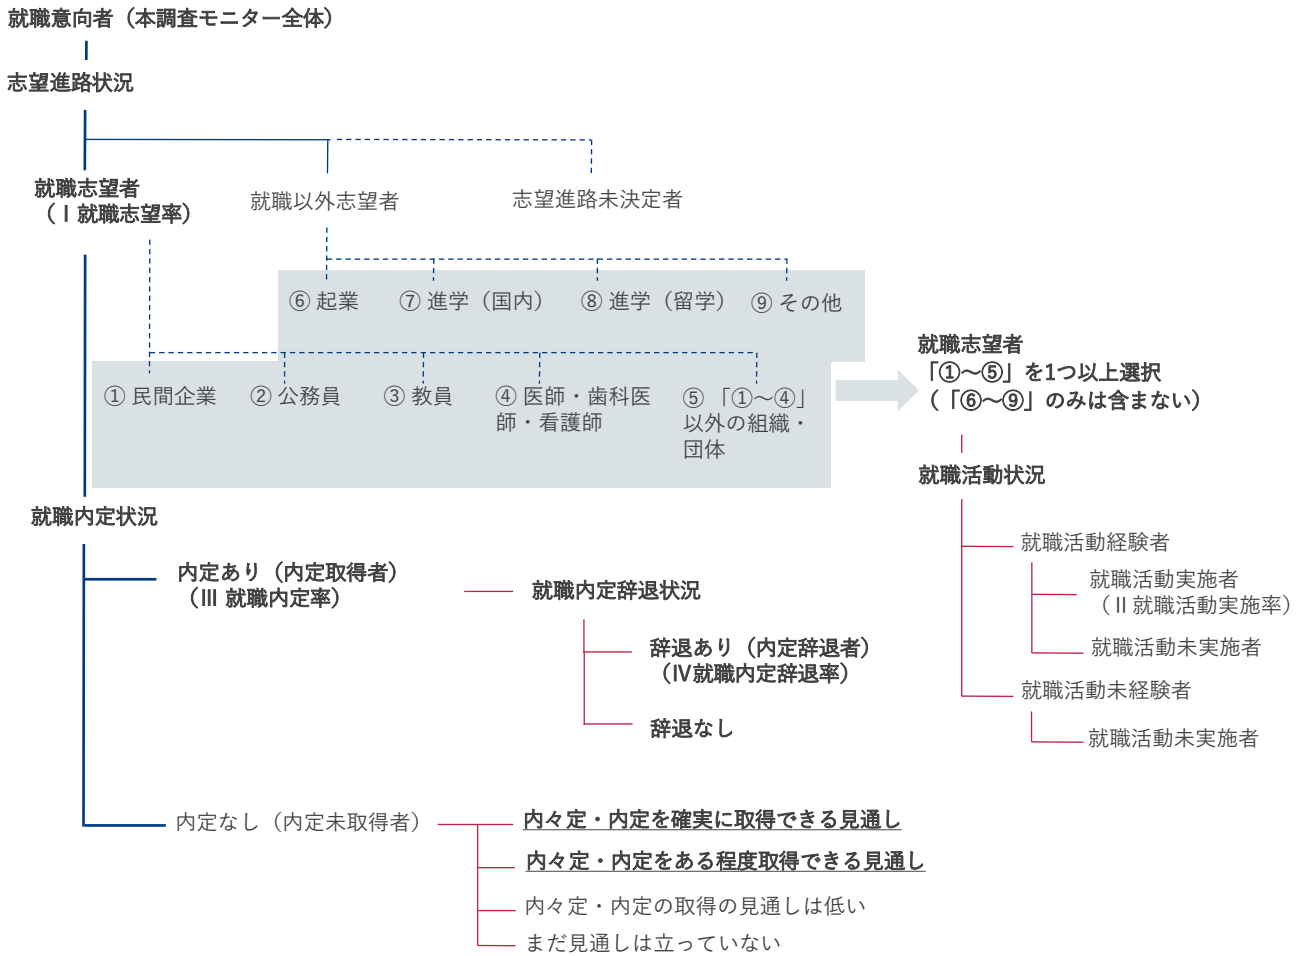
就職意向者（本調査モニター全体）

志望進路状況

就職志望者
（Ⅰ就職志望率）

就職以外志望者

志望進路未決定者

⑥ 起業　⑦ 進学（国内）　⑧ 進学（留学）　⑨ その他

① 民間企業　② 公務員　③ 教員　④ 医師・歯科医師・看護師　⑤「①～④」以外の組織・団体

就職志望者
「①～⑤」を1つ以上選択
（「⑥～⑨」のみは含まない）

就職活動状況

就職活動経験者

就職活動実施者
（Ⅱ就職活動実施率）

就職活動未実施者

就職活動未経験者

就職活動未実施者

就職内定状況

内定あり（内定取得者）
（Ⅲ 就職内定率）

就職内定辞退状況

辞退あり（内定辞退者）
（Ⅳ就職内定辞退率）

辞退なし

内定なし（内定未取得者）

内々定・内定を確実に取得できる見通し

内々定・内定をある程度取得できる見通し

内々定・内定の取得の見通しは低い

まだ見通しは立っていない